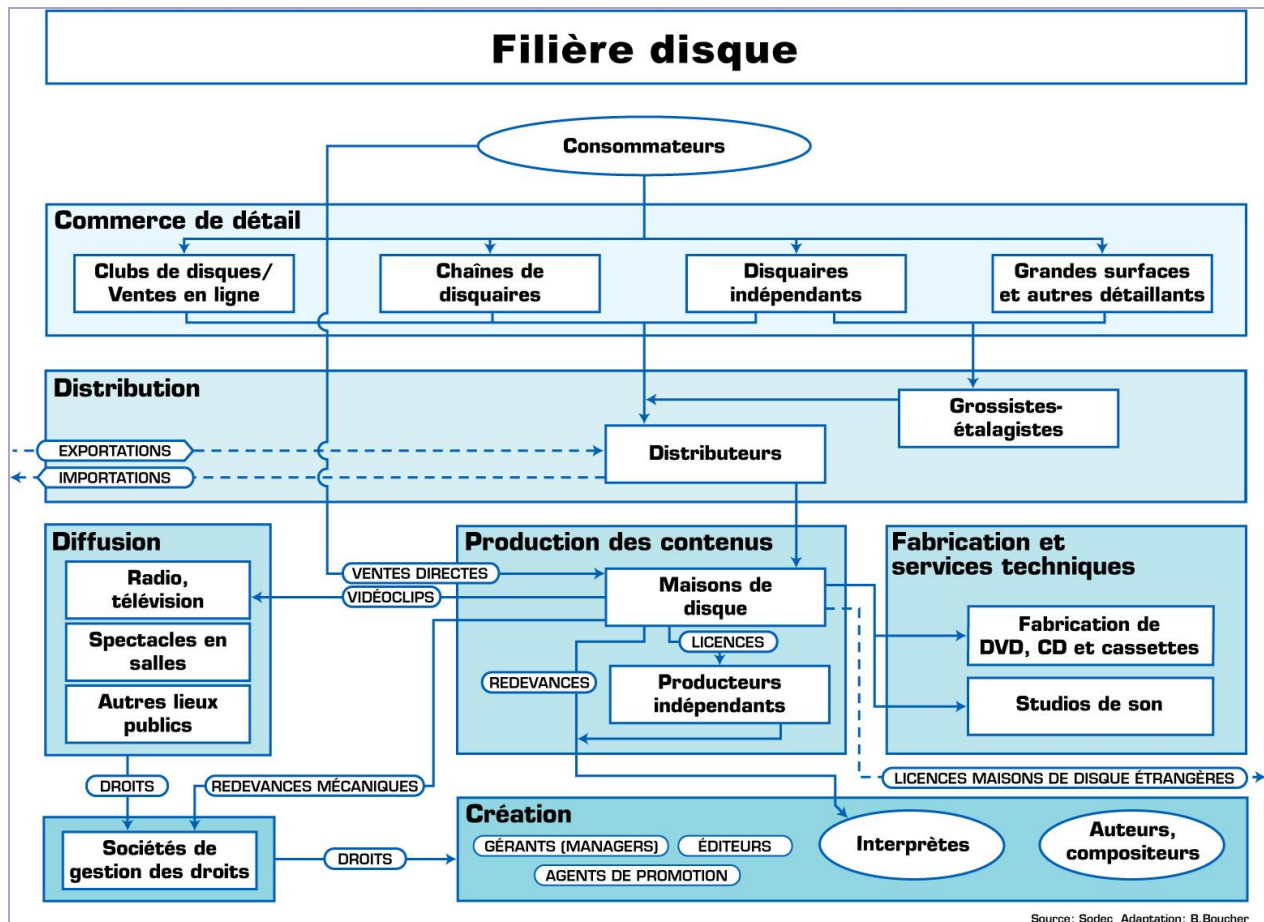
Filière disque

Consommateurs

Commerce de détail

Clubs de disques/ Ventes en ligne

Chaînes de disquaires

Disquaires indépendants

Grandes surfaces et autres détaillants

Distribution

Grossistes-étalagistes

EXPORTATIONS

IMPORTATIONS

Distributeurs

Diffusion

Radio, télévision

Spectacles en salles

Autres lieux publics

Production des contenus

VENTES DIRECTES

VIDÉOCLIPS

Maisons de disque

LICENCES

REDEVANCES

Producteurs indépendants

Fabrication et services techniques

Fabrication de DVD, CD et cassettes

Studios de son

LICENCES MAISONS DE DISQUE ÉTRANGÈRES

DROITS

REDEVANCES MÉCANIQUES

Sociétés de gestion des droits

DROITS

Création

GÉRANTS (MANAGERS)

ÉDITEURS

AGENTS DE PROMOTION

Interprètes

Auteurs, compositeurs

Source: Sodec. Adaptation: B.Boucher